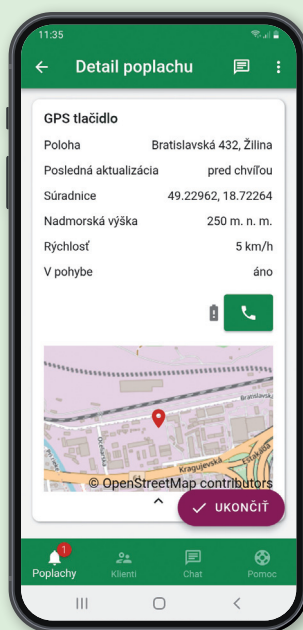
11:35

Detail poplachu

GPS tlačidlo

| | |
|---|---|
| Poloha | Bratislavská 432, Žilina |
| Posledná aktualizácia | pred chvíľou |
| Súradnice | 49.22962, 18.72264 |
| Nadmorská výška | 250 m. n. m. |
| Rýchlosť | 5 km/h |
| V pohybe | áno |

Bratislavská
Kragujevská
Bratislavská
© OpenStreetMap contributors

UKONČIŤ

1
Poplachy
Klienti
Chat
Pomoc